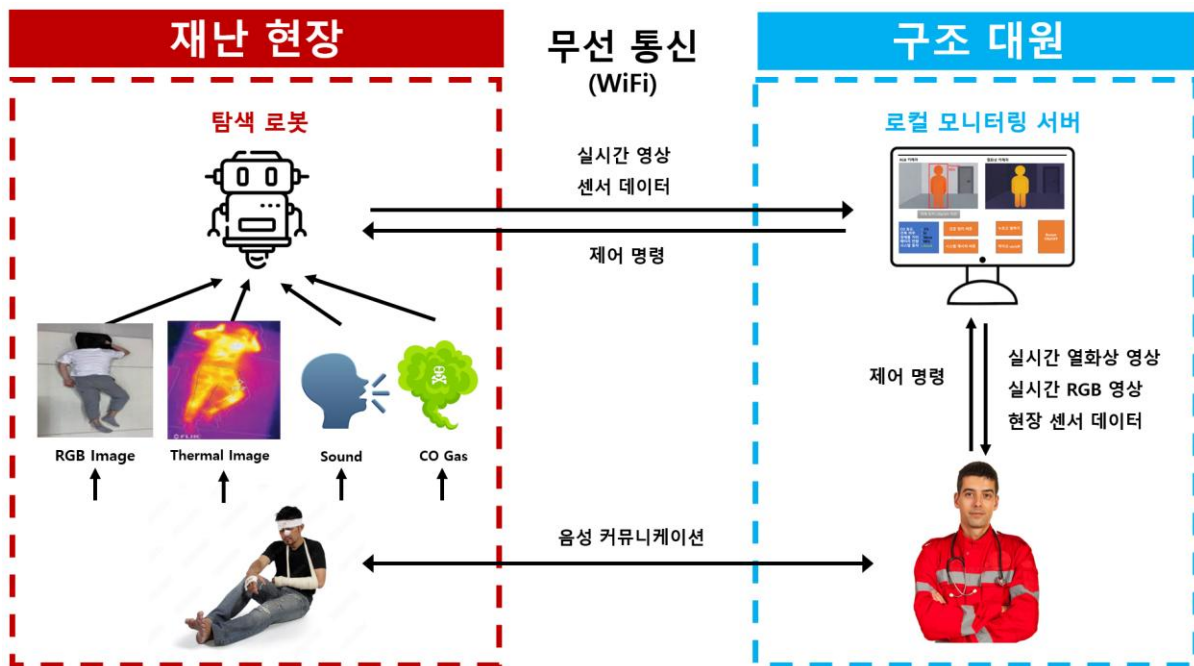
재난 현장

무선 통신
(WiFi)

구조 대원

탐색 로봇

로컬 모니터링 서버

실시간 영상
센서 데이터

제어 명령

RGB Image

Thermal Image

Sound

CO Gas

제어 명령

실시간 열화상 영상
실시간 RGB 영상
현장 센서 데이터

음성 커뮤니케이션